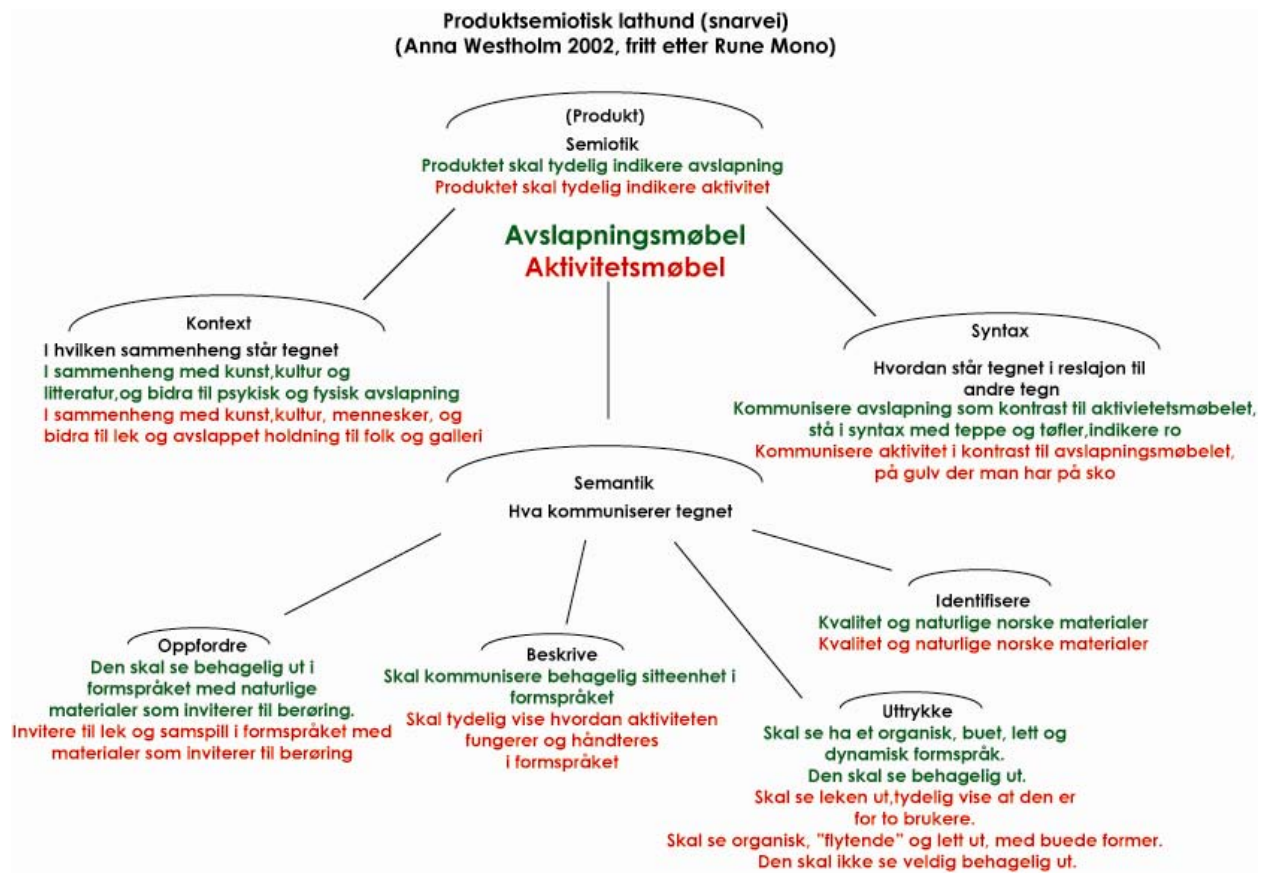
Produktsemiotisk lathund (snarvei)
(Anna Westholm 2002, fritt etter Rune Mono)

(Produkt)
Semiotik
Produktet skal tydelig indikere avslapning
Produktet skal tydelig indikere aktivitet

Avslapningsmøbel
Aktivitetsmøbel

Kontext
I hvilken sammenheng står tegnet
I sammenheng med kunst,kultur og litteratur,og bidra til psykisk og fysisk avslapning
I sammenheng med kunst,kultur, mennesker, og bidra til lek og avslappet holdning til folk og galleri

Syntax
Hvordan står tegnet i reslajon til andre tegn
Kommunisere avslapning som kontrast til aktivietetsmøbelet, stå i syntax med teppe og tøfler,indikere ro
Kommunisere aktivitet i kontrast til avslapningsmøbelet, på gulv der man har på sko

Semantik
Hva kommuniserer tegnet

Identifisere
Kvalitet og naturlige norske materialer
Kvalitet og naturlige norske materialer

Oppfordre
Den skal se behagelig ut i formspråket med naturlige materialer som inviterer til berøring.
Invitere til lek og samspill i formspråket med materialer som inviterer til berøring

Beskrive
Skal kommunisere behagelig sitteenhet i formspråket
Skal tydelig vise hvordan aktiviteten fungerer og håndteres i formspråket

Uttrykke
Skal se ha et organisk, buet, lett og dynamisk formspråk.
Den skal se behagelig ut.
Skal se leken ut,tydelig vise at den er for to brukere.
Skal se organisk, "flytende" og lett ut, med buede former.
Den skal ikke se veldig behagelig ut.